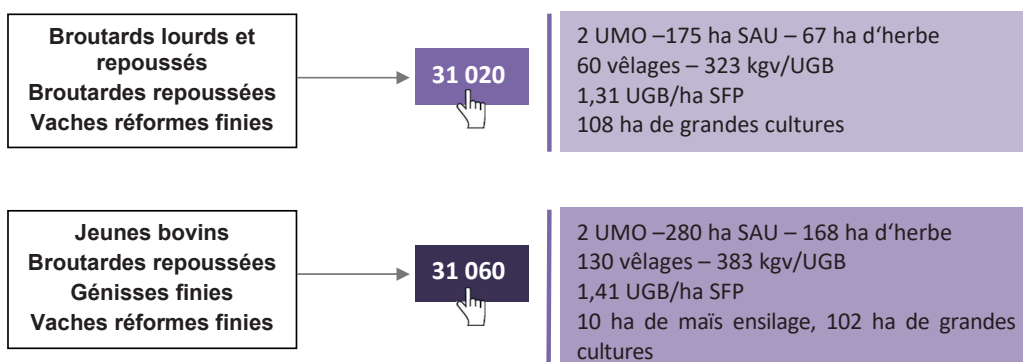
Broutards lourds et repoussés
Broutardes repoussées
Vaches réformes finies

31 020

2 UMO –175 ha SAU – 67 ha d'herbe
60 vêlages – 323 kgv/UGB
1,31 UGB/ha SFP
108 ha de grandes cultures

Jeunes bovins
Broutardes repoussées
Génisses finies
Vaches réformes finies

31 060

2 UMO –280 ha SAU – 168 ha d'herbe
130 vêlages – 383 kgv/UGB
1,41 UGB/ha SFP
10 ha de maïs ensilage, 102 ha de grandes cultures